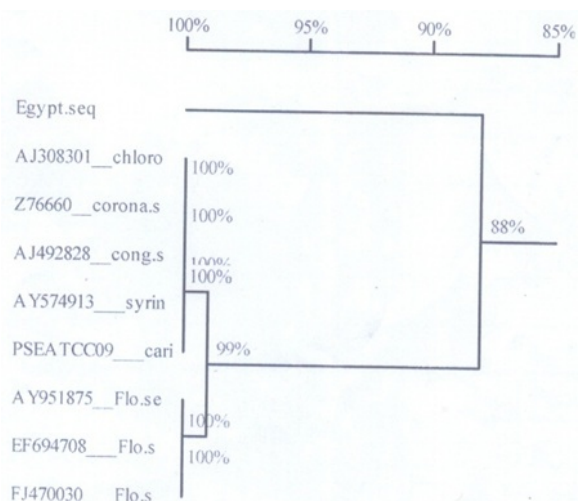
100% 95% 90% 85%

Egypt.seq

AJ308301__chloro

Z76660__corona.s

AJ492828__cong.s

AY574913___syrin

PSEATCC09___cari

AY951875__Flo.se

EF694708___Flo.s

FJ470030__Flo.s

100%

100%

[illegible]

100%

99%

100%

100%

88%